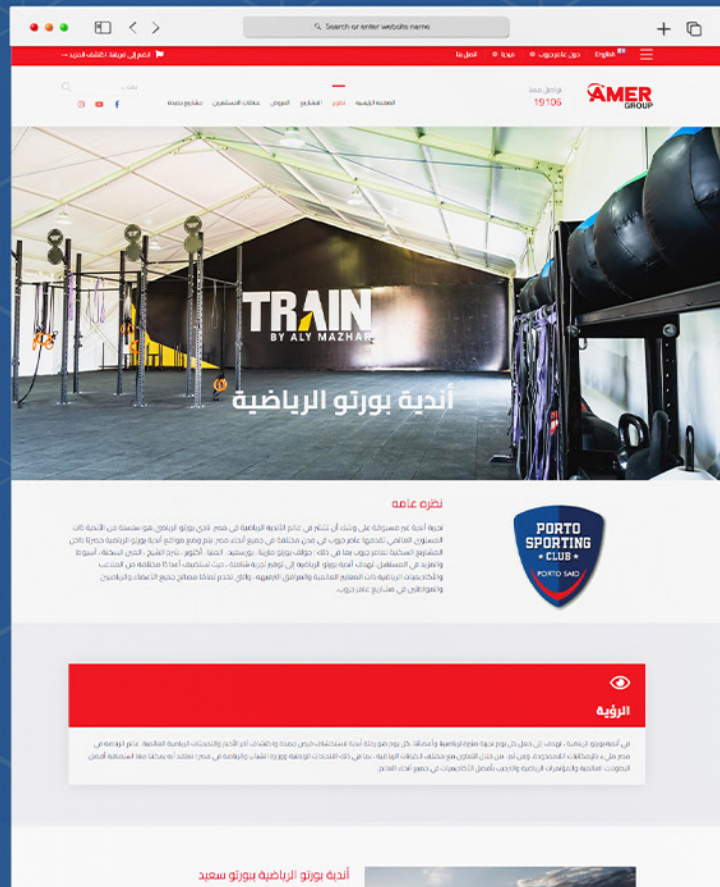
Search or enter website name

English | حول عامر جروب | ميديا | اتصل بنا

انضم إلى عرفة. اكتشف المزيد

AMER GROUP

تواصل معنا
19106

الصفحة الرئيسية | نبذه | المشاريع | العروض | علاقات المستثمرين | مشاريع جديدة

بحث...

TRAIN
BY ALY MAZHAR

أندية بورتو الرياضية

PORTO SPORTING CLUB
PORTO SAID

نظره عامه

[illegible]

الرؤية

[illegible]

أندية بورتو الرياضية بورتو سعيد